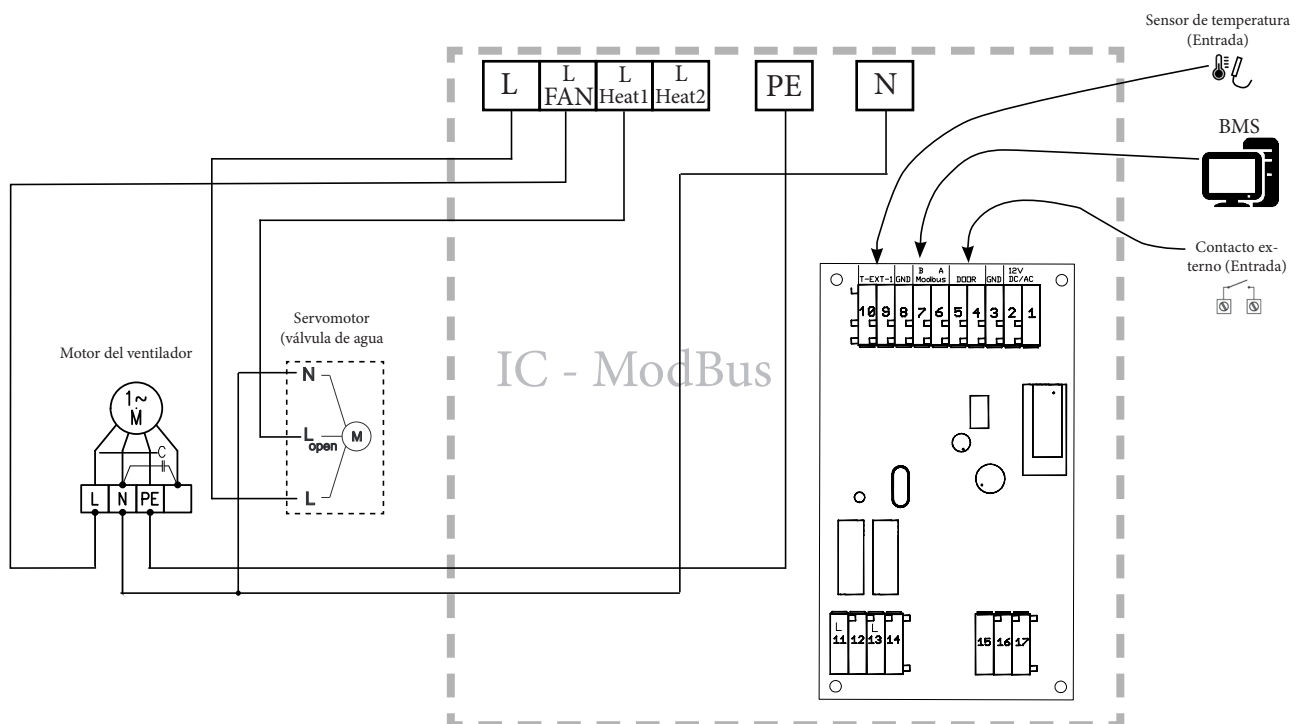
Sensor de temperatura (Entrada)

L

L FAN

L Heat1

L Heat2

PE

N

BMS

Contacto externo (Entrada)

T-EXT-1 GND B A Modbus DOOR GND 12V DC/AC

10 9 8 7 6 5 4 3 2 1

Motor del ventilador

$1\sim$ M

C

L N PE

Servomotor (válvula de agua

N

L open

M

L

IC - ModBus

L 11 12 L 13 14

15 16 17